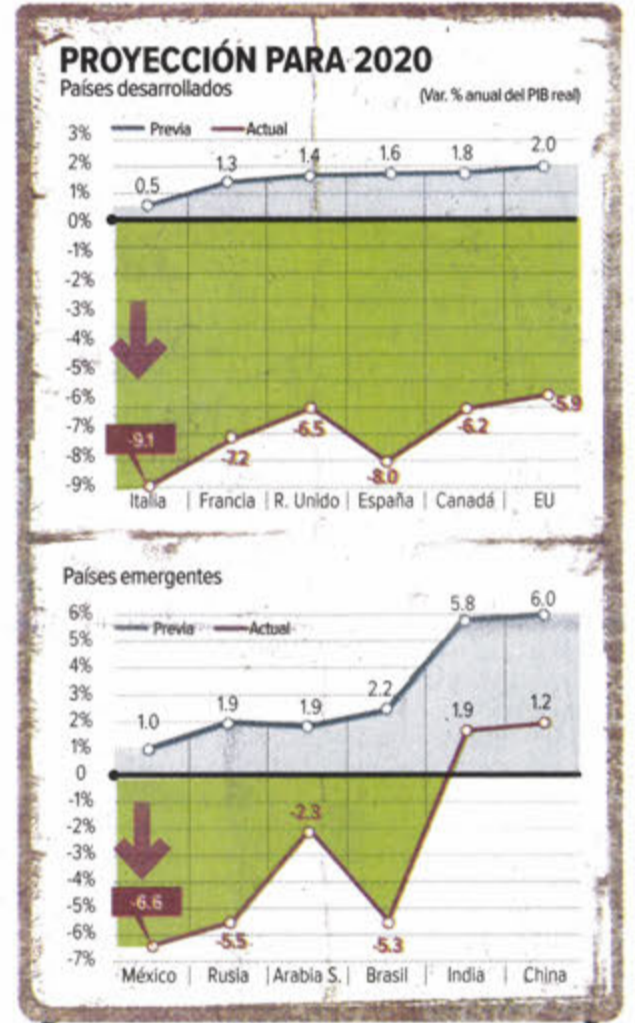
PROYECCIÓN PARA 2020
Países desarrollados
(Var. % anual del PIB real)

Previa
Actual

3%
2%
1%
0%
-1%
-2%
-3%
-4%
-5%
-6%
-7%
-8%
-9%

0.5
1.3
1.4
1.6
1.8
2.0

-9.1
-7.2
-6.5
-8.0
-6.2
-5.9

Italia
Francia
R. Unido
España
Canadá
EU

Países emergentes

Previa
Actual

6%
5%
4%
3%
2%
1%
0
-1%
-2%
-3%
-4%
-5%
-6%
-7%

1.0
1.9
1.9
2.2
5.8
6.0

-6.6
-5.5
-2.3
-5.3
1.9
1.2

México
Rusia
Arabia S.
Brasil
India
China